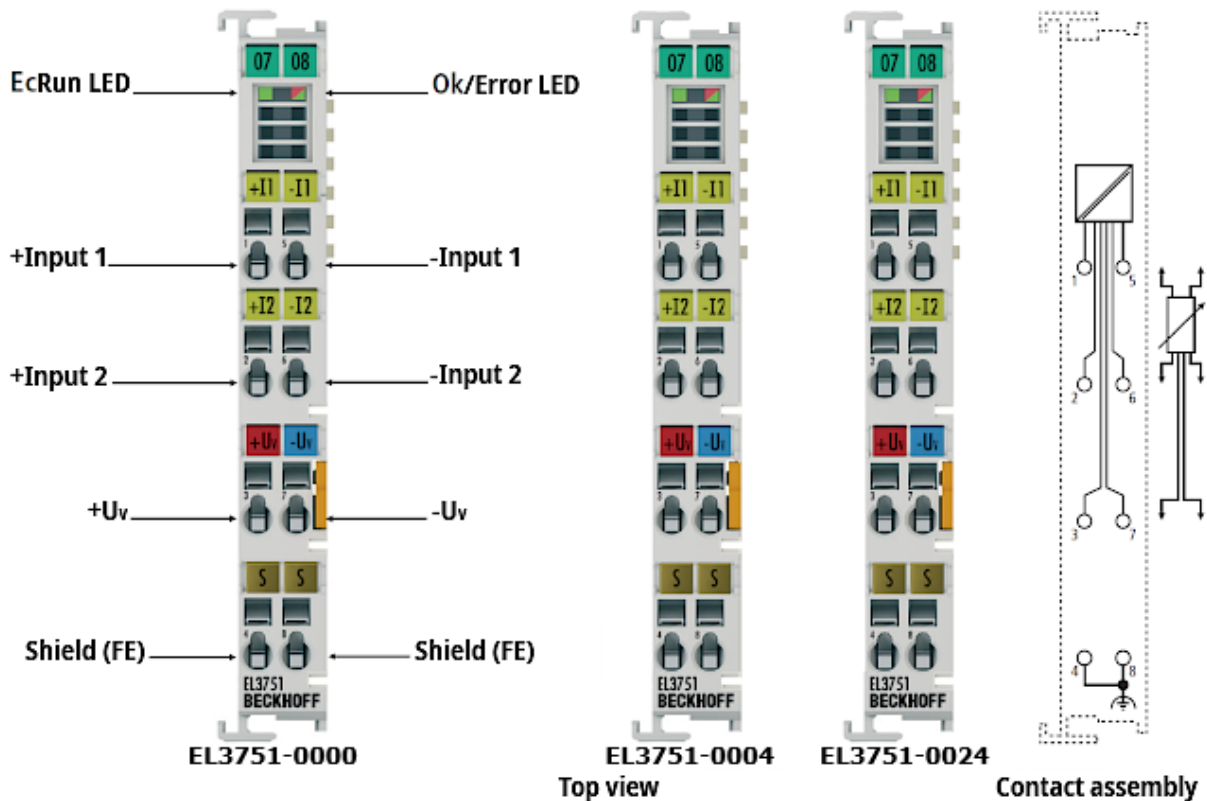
07 08
EcRun LED
Ok/Error LED
+I1 -I1
+Input 1
-Input 1
1 5
+I2 -I2
+Input 2
-Input 2
2 6
$+U_V$ $-U_V$
$+U_V$
$-U_V$
3 7
S S
Shield (FE)
Shield (FE)
4 8
EL3751
BECKHOFF
EL3751-0000

07 08
+I1 -I1
1 5
+I2 -I2
2 6
$+U_V$ $-U_V$
3 7
S S
4 8
EL3751
BECKHOFF
EL3751-0004

07 08
+I1 -I1
1 5
+I2 -I2
2 6
$+U_V$ $-U_V$
3 7
S S
4 8
EL3751
BECKHOFF
EL3751-0024

Top view

1 5
2 6
3 7
4 8
Contact assembly